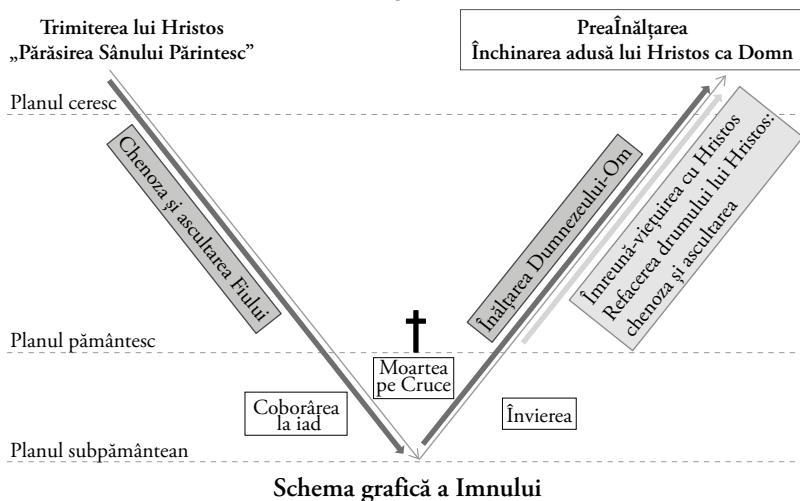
Trimiterea lui Hristos
„Părăsirea Sânului Părintesc”

PreaÎnălțarea
Închinarea adusă lui Hristos ca Domn

Planul ceresc

Chenoza și ascultarea Fiului

Înălțarea Dumnezeului-Om

Împreună-viețuirea cu Hristos
Refacerea drumului lui Hristos:
chenoza și ascultarea

Planul pământesc

†

Moartea pe Cruce

Coborârea la iad

Învierea

Planul subpământean

Schema grafică a Imnului